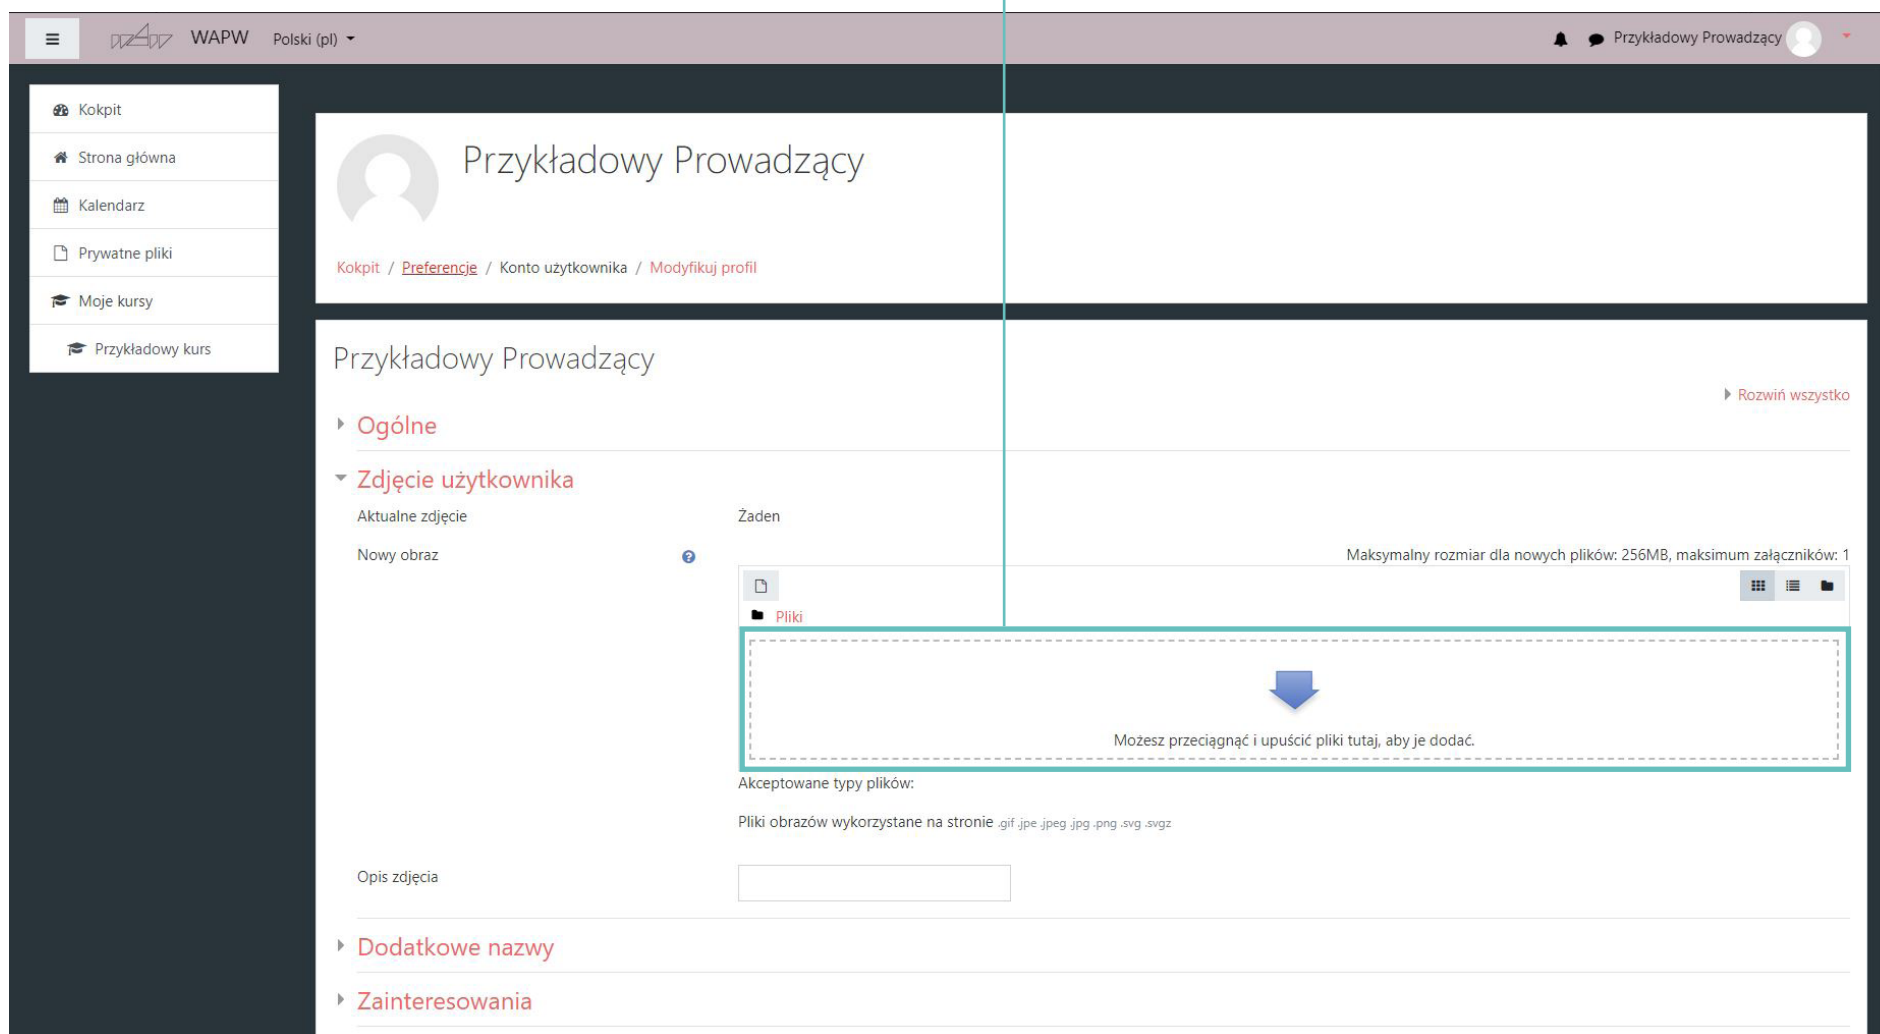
WAPW Polski (pl)

Przykładowy Prowadzący

Kokpit
Strona główna
Kalendarz
Prywatne pliki
Moje kursy
Przykładowy kurs

Przykładowy Prowadzący

Kokpit / Preferencje / Konto użytkownika / Modyfikuj profil

Przykładowy Prowadzący

Rozwiń wszystko

Ogólne

Zdjęcie użytkownika

Aktualne zdjęcie Żaden

Nowy obraz

Maksymalny rozmiar dla nowych plików: 256MB, maksimum załączników: 1

Pliki

Możesz przeciągnąć i upuścić pliki tutaj, aby je dodać.

Akceptowane typy plików:

Pliki obrazów wykorzystane na stronie .gif .jpe .jpeg .jpg .png .svg .svgz

Opis zdjęcia

Dodatkowe nazwy

Zainteresowania